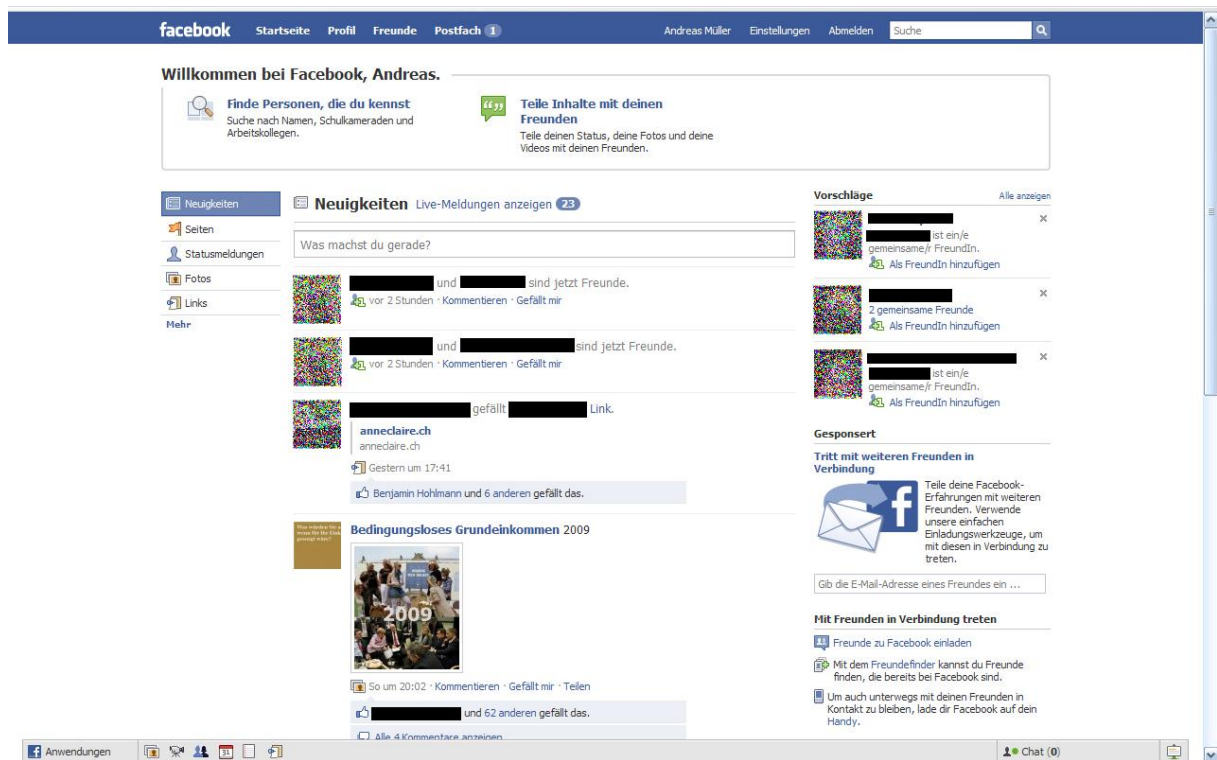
facebook Startseite Profil Freunde Postfach 1 Andreas Müller Einstellungen Abmelden Suche

Willkommen bei Facebook, Andreas.

Finde Personen, die du kennst
Suche nach Namen, Schulkameraden und Arbeitskollegen.

Teile Inhalte mit deinen Freunden
Teile deinen Status, deine Fotos und deine Videos mit deinen Freunden.

Neuigkeiten
Seiten
Statusmeldungen
Fotos
Links
Mehr

Neuigkeiten Live-Meldungen anzeigen 23

Was machst du gerade?

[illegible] und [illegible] sind jetzt Freunde.
vor 2 Stunden · Kommentieren · Gefällt mir

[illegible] und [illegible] sind jetzt Freunde.
vor 2 Stunden · Kommentieren · Gefällt mir

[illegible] gefällt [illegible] Link.
anneclaire.ch
anneclaire.ch
Gestern um 17:41
Benjamin Hohlmann und 6 anderen gefällt das.

Bedingungsloses Grundeinkommen 2009
2009
So um 20:02 · Kommentieren · Gefällt mir · Teilen
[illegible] und 62 anderen gefällt das.
Alle 4 Kommentare anzeigen

Vorschläge Alle anzeigen
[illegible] ist ein/e gemeinsame/r FreundIn.
Als FreundIn hinzufügen
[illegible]
2 gemeinsame Freunde
Als FreundIn hinzufügen
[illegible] ist ein/e gemeinsame/r FreundIn.
Als FreundIn hinzufügen

Gesponsert
Tritt mit weiteren Freunden in Verbindung
Teile deine Facebook-Erfahrungen mit weiteren Freunden. Verwende unsere einfachen Einladungswerkzeuge, um mit diesen in Verbindung zu treten.
Gib die E-Mail-Adresse eines Freundes ein ...

Mit Freunden in Verbindung treten
Freunde zu Facebook einladen
Mit dem Freundefinder kannst du Freunde finden, die bereits bei Facebook sind.
Um auch unterwegs mit deinen Freunden in Kontakt zu bleiben, lade dir Facebook auf dein Handy.

Anwendungen
Chat (0)